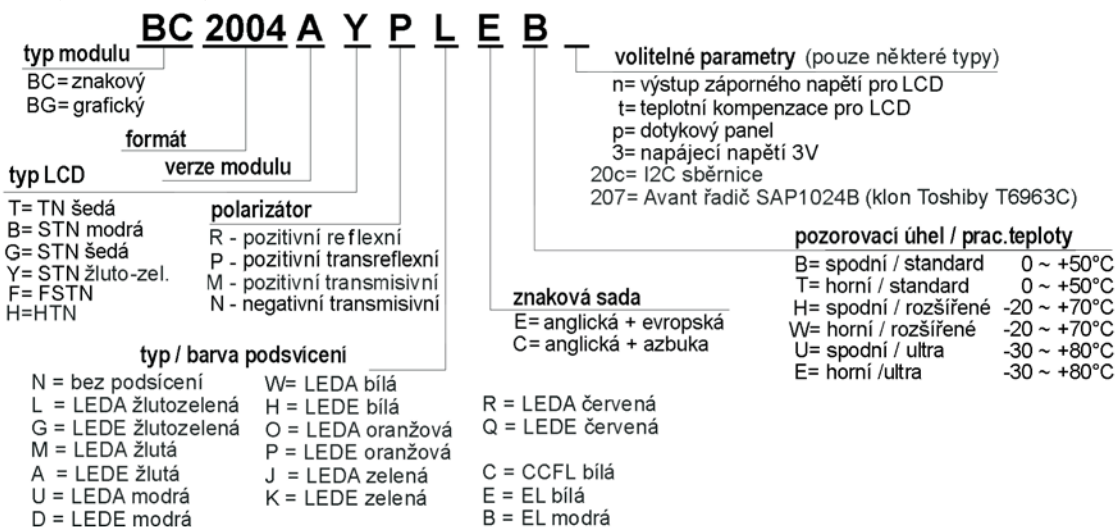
BC 2004 A Y P L E B _

typ modulu
BC= znakový
BG= grafický

formát

verze modulu

typ LCD
T= TN šedá
B= STN modrá
G= STN šedá
Y= STN žluto-zel.
F= FSTN
H=HTN

polarizátor
R - pozitivní reflexní
P - pozitivní transreflexní
M - pozitivní transmisivní
N - negativní transmisivní

typ / barva podsvícení
N = bez podsícení
L = LEDA žlutozelená
G = LEDE žlutozelená
M = LEDA žlutá
A = LEDE žlutá
U = LEDA modrá
D = LEDE modrá

W= LEDA bílá
H = LEDE bílá
O = LEDA oranžová
P = LEDE oranžová
J = LEDA zelená
K = LEDE zelená

R = LEDA červená
Q = LEDE červená

C = CCFL bílá
E = EL bílá
B = EL modrá

volitelné parametry (pouze některé typy)
n= výstup záporného napětí pro LCD
t= teplotní kompenzace pro LCD
p= dotykový panel
3= napájecí napětí 3V
20c= I2C sběrnice
207= Avant řadič SAP1024B (klon Toshiby T6963C)

pozorovací úhel / prac.teploty
B= spodní / standard 0 ~ +50°C
T= horní / standard 0 ~ +50°C
H= spodní / rozšířené -20 ~ +70°C
W= horní / rozšířené -20 ~ +70°C
U= spodní / ultra -30 ~ +80°C
E= horní /ultra -30 ~ +80°C

znaková sada
E= anglická + evropská
C= anglická + azbuka